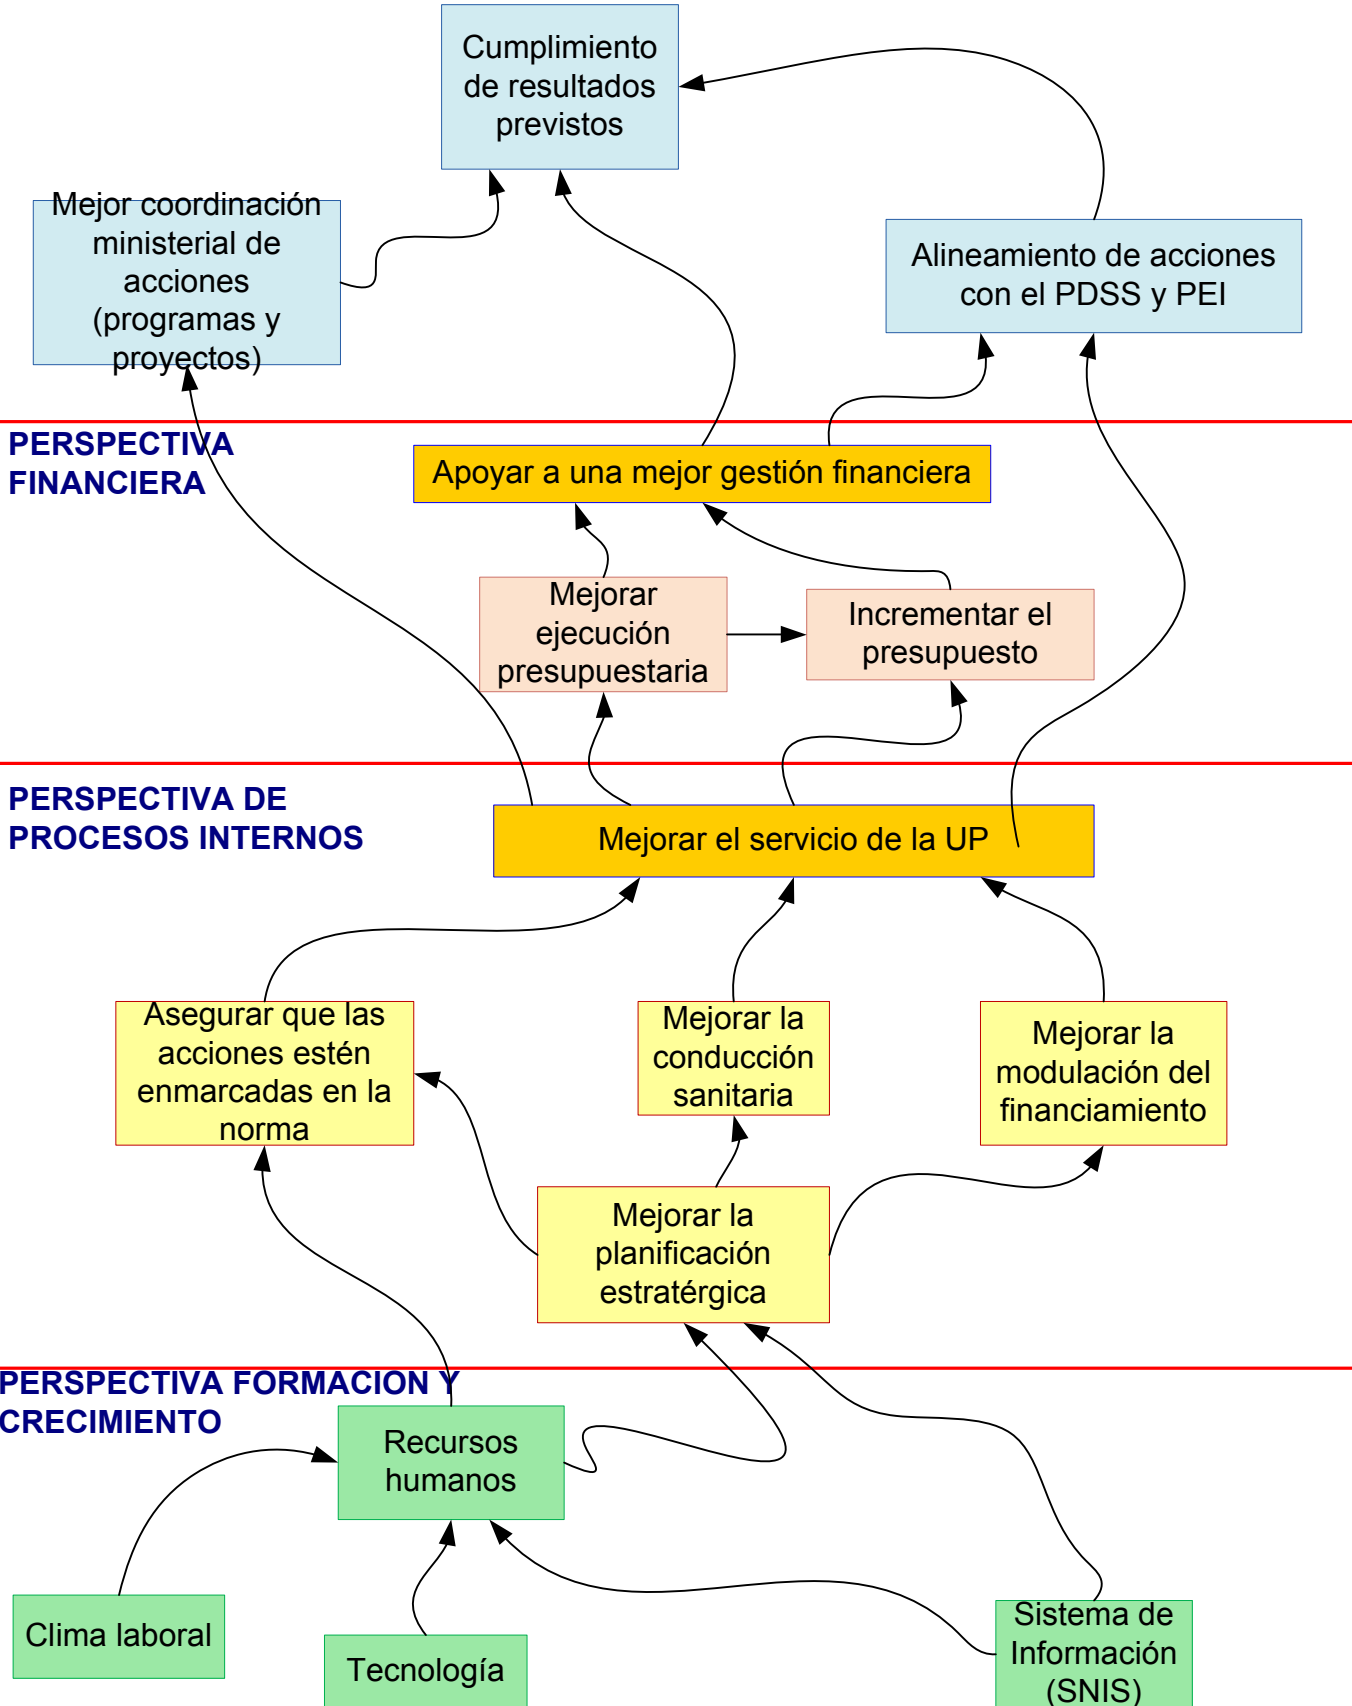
Cumplimiento de resultados previstos

Mejor coordinación ministerial de acciones (programas y proyectos)

Alineamiento de acciones con el PDSS y PEI

PERSPECTIVA FINANCIERA

Apoyar a una mejor gestión financiera

Mejorar ejecución presupuestaria

Incrementar el presupuesto

PERSPECTIVA DE PROCESOS INTERNOS

Mejorar el servicio de la UP

Asegurar que las acciones estén enmarcadas en la norma

Mejorar la conducción sanitaria

Mejorar la modulación del financiamiento

Mejorar la planificación estratérgica

PERSPECTIVA FORMACION Y CRECIMIENTO

Recursos humanos

Clima laboral

Tecnología

Sistema de Información (SNIS)